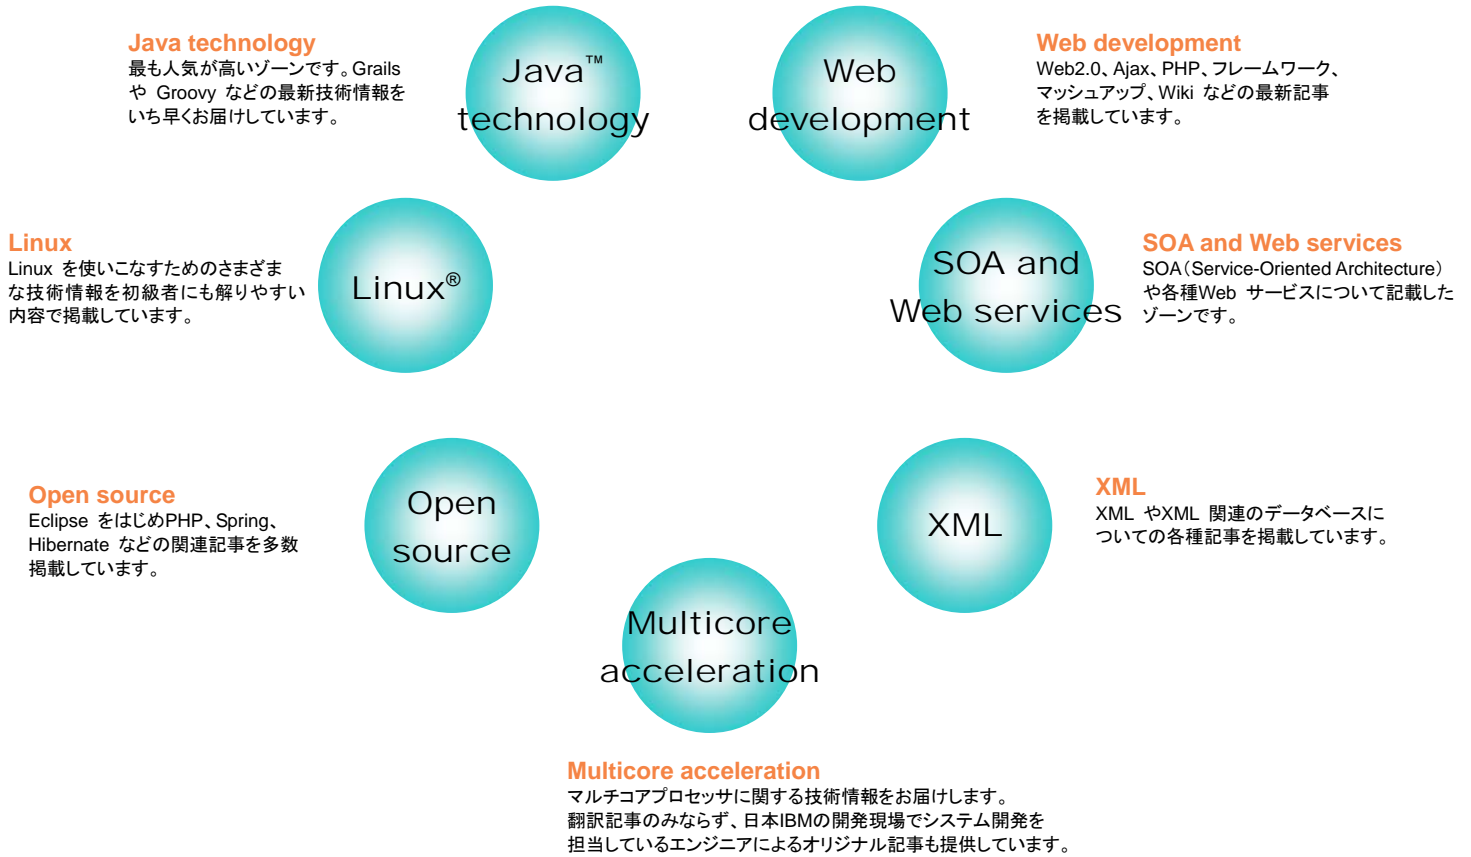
Java technology
最も人気が高いゾーンです。Grails や Groovy などの最新技術情報をいち早くお届けしています。

Java™ technology

Web development

Web development
Web2.0、Ajax、PHP、フレームワーク、マッシュアップ、Wiki などの最新記事を掲載しています。

Linux
Linux を使いこなすためのさまざまな技術情報を初級者にも解りやすい内容で掲載しています。

Linux®

SOA and Web services

SOA and Web services
SOA（Service-Oriented Architecture）や各種Web サービスについて記載したゾーンです。

Open source
Eclipse をはじめPHP、Spring、Hibernate などの関連記事を多数掲載しています。

Open source

XML

XML
XML やXML 関連のデータベースについての各種記事を掲載しています。

Multicore acceleration

Multicore acceleration
マルチコアプロセッサに関する技術情報をお届けします。
翻訳記事のみならず、日本IBMの開発現場でシステム開発を担当しているエンジニアによるオリジナル記事も提供しています。